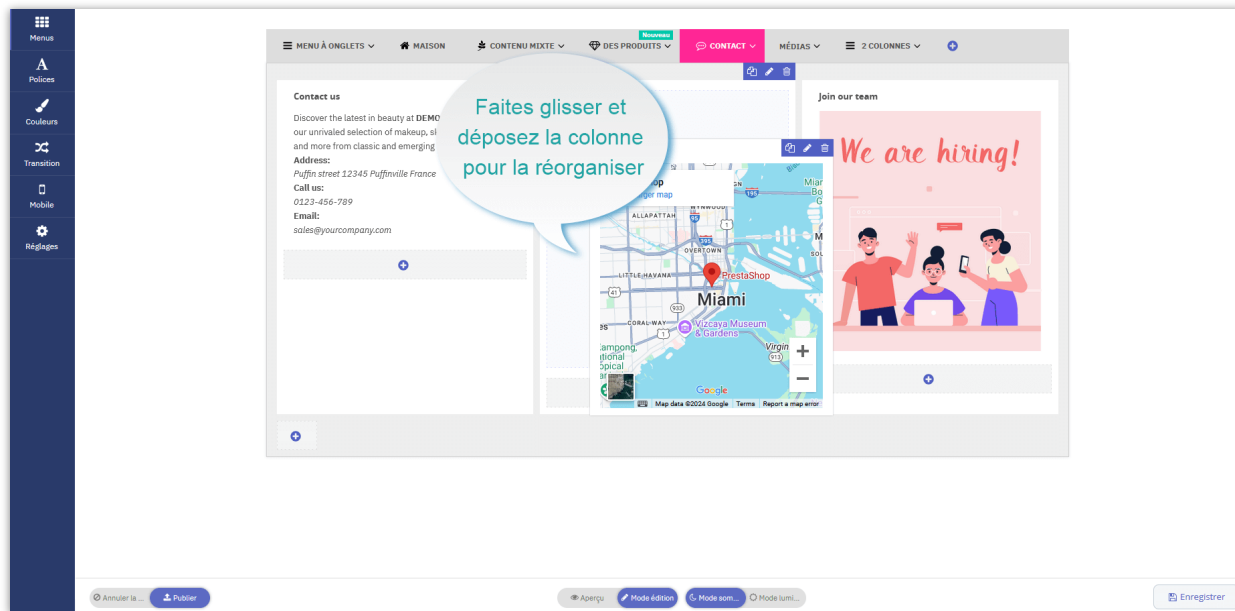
Menus
Polices
Couleurs
Transition
Mobile
Réglages

MENU À ONGLETS
MAISON
CONTENU MIXTE
Nouveau
DES PRODUITS
CONTACT
MÉDIAS
2 COLONNES

Contact us
Discover the latest in beauty at DEMO our unrivaled selection of makeup, sk and more from classic and emerging
Address:
Puffin street 12345 Puffinville France
Call us:
0123-456-789
Email:
sales@yourcompany.com

Faites glisser et déposez la colonne pour la réorganiser

hop
ger map
ALLAPATTAH
195
395
1
OVERTOWN
PrestaShop
LITTLE HAVANA
41
Miami
913
CORAL WAY
Vizcaya Museum & Gardens
Virgin
ampong
tional
opical
Google
Map data ©2024 Google Terms Report a map error

Join our team
We are hiring!

Annuler la ...
Publier
Aperçu
Mode édition
Mode som...
Mode lumi...
Enregistrer